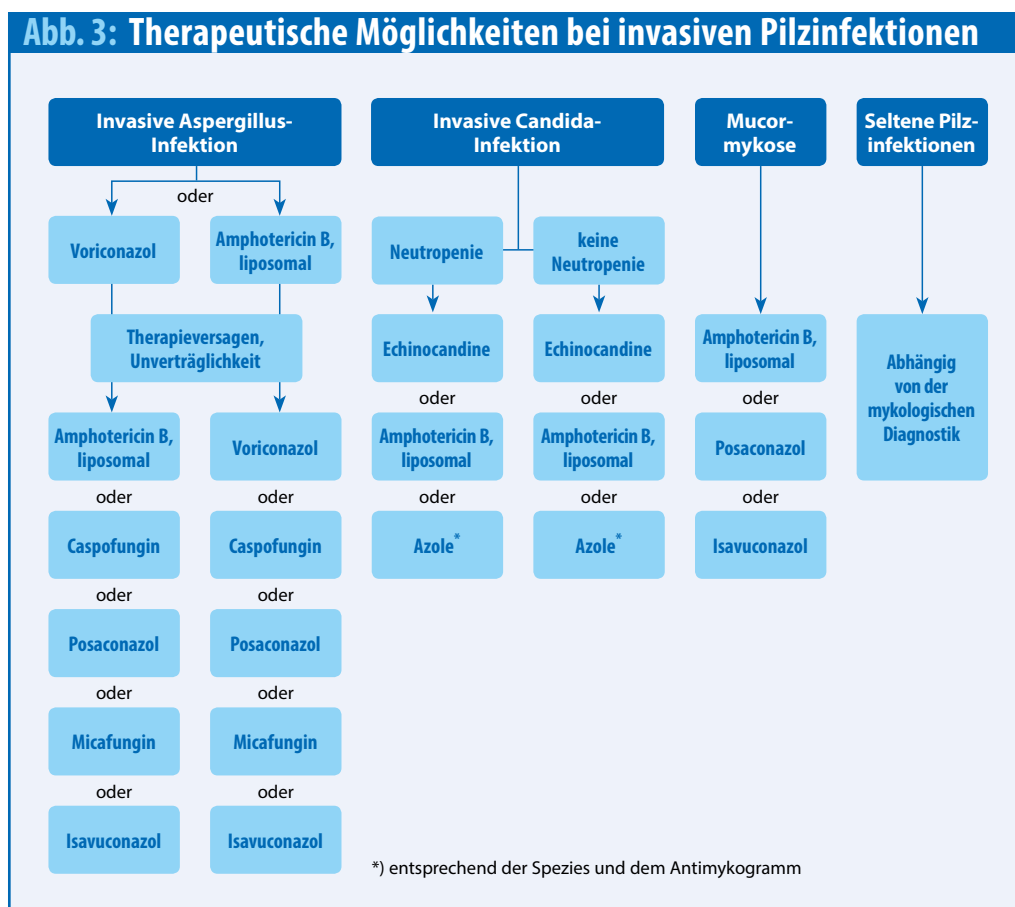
Abb. 3: Therapeutische Möglichkeiten bei invasiven Pilzinfektionen

Invasive Aspergillus-Infektion

oder

Voriconazol

Amphotericin B, liposomal

Therapieversagen, Unverträglichkeit

Amphotericin B, liposomal

oder

Caspofungin

oder

Posaconazol

oder

Micafungin

oder

Isavuconazol

Voriconazol

oder

Caspofungin

oder

Posaconazol

oder

Micafungin

oder

Isavuconazol

Invasive Candida-Infektion

Neutropenie

Echinocandine

oder

Amphotericin B, liposomal

oder

Azole*

keine Neutropenie

Echinocandine

oder

Amphotericin B, liposomal

oder

Azole*

Mucormykose

Amphotericin B, liposomal

oder

Posaconazol

oder

Isavuconazol

Seltene Pilzinfektionen

Abhängig von der mykologischen Diagnostik

*) entsprechend der Spezies und dem Antimykogramm